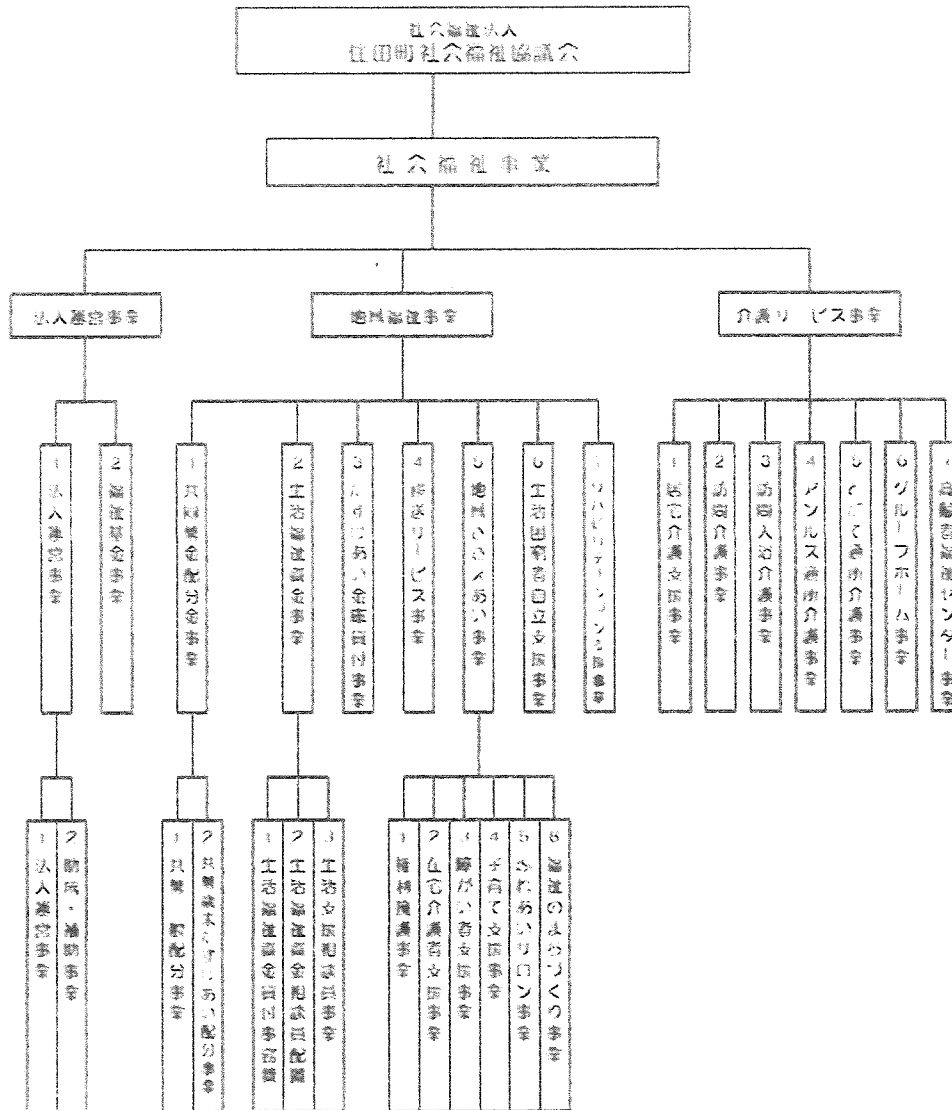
社会福祉法人
江田町社会福祉協議会

社会福祉事業

法人運営事業

地域福祉事業

介護サービス事業

1 法人運営事業

2 基金事業

1 共同募金配分金事業

2 江田町福祉基金事業

3 ふれあい・いきいき資金貸付事業

4 移送サービス事業

5 地域ふれあい事業

6 江田町障害者自立支援事業

7 リハビリテーション支援事業

1 居宅介護支援事業

2 訪問介護事業

3 訪問入浴介護事業

4 デイサービス通所介護事業

5 ショートステイ介護事業

6 グループホーム事業

7 高齢者福祉センター事業

1 法人運営事業

2 助成・補助事業

1 共募 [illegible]配分事業

2 共募歳末たすけあい配分事業

1 江田町福祉基金貸付事業

2 江田町福祉基金相談員配置

3 江田支援相談員事業

1 精神障害事業

2 在宅介護者支援事業

3 障がい者支援事業

4 子育て支援事業

5 ふれあいサロン事業

6 福祉のまちづくり事業